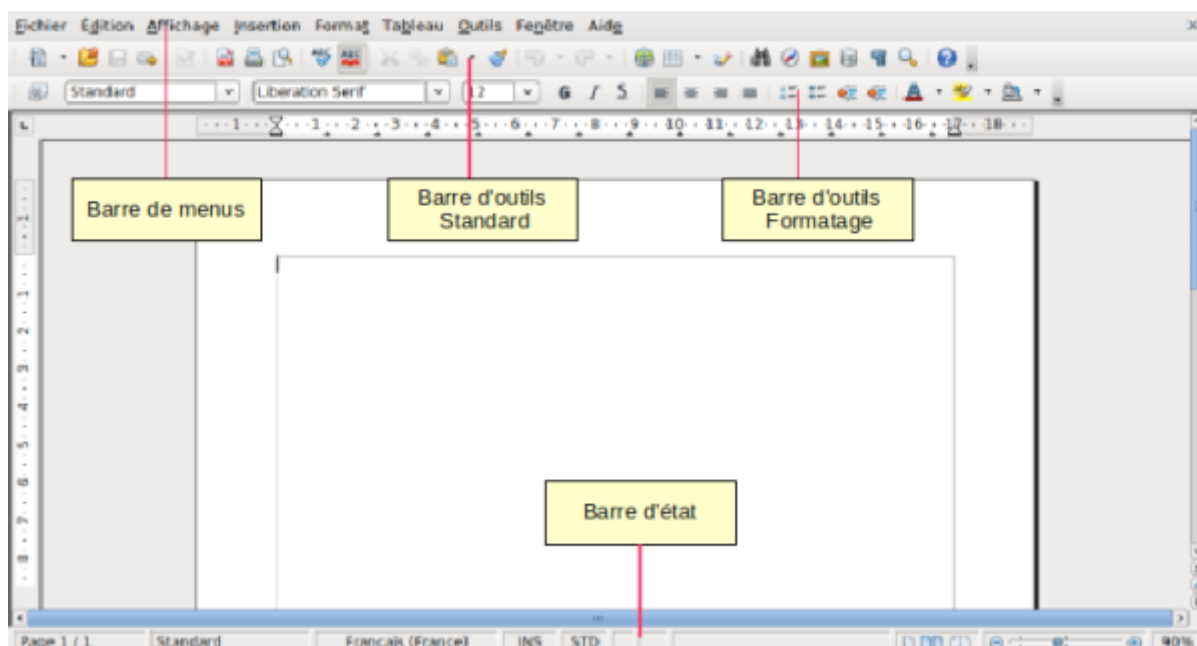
Fichier Édition Affichage Insertion Format Tableau Outils Fenêtre Aide

Standard
Liberation Serif
12
G I S

1 2 3 4 5 6 7 8 9 10 11 12 13 14 15 16 17 18

Barre de menus

Barre d'outils Standard

Barre d'outils Formatage

Barre d'état

Page 1 / 1 Standard Français (France) INS STD 90%